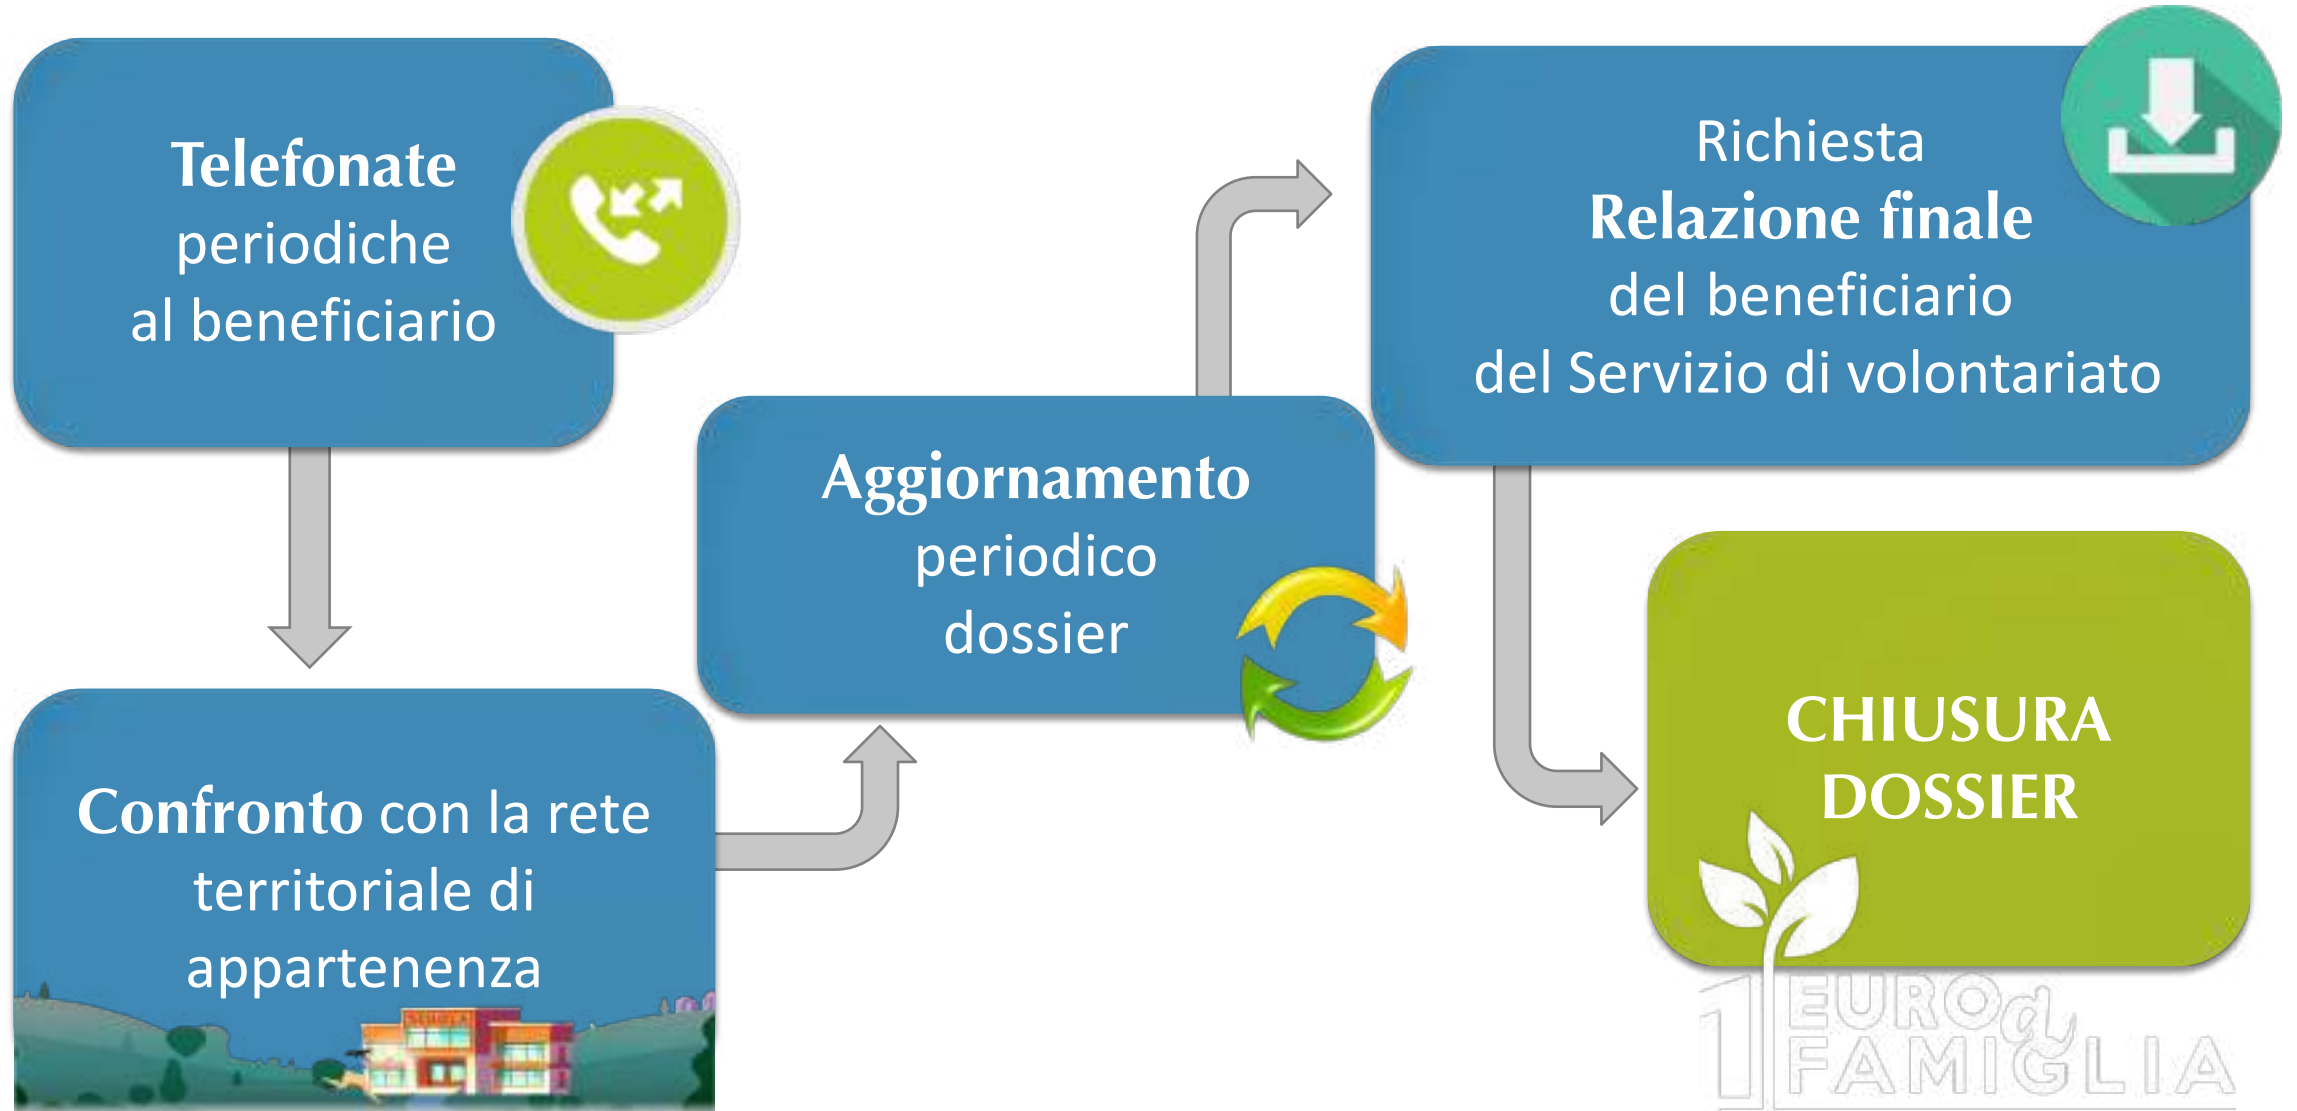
Telefonate periodiche al beneficiario

Confronto con la rete territoriale di appartenenza

Aggiornamento periodico dossier

Richiesta Relazione finale del beneficiario del Servizio di volontariato

CHIUSURA DOSSIER

1 EURO di FAMIGLIA